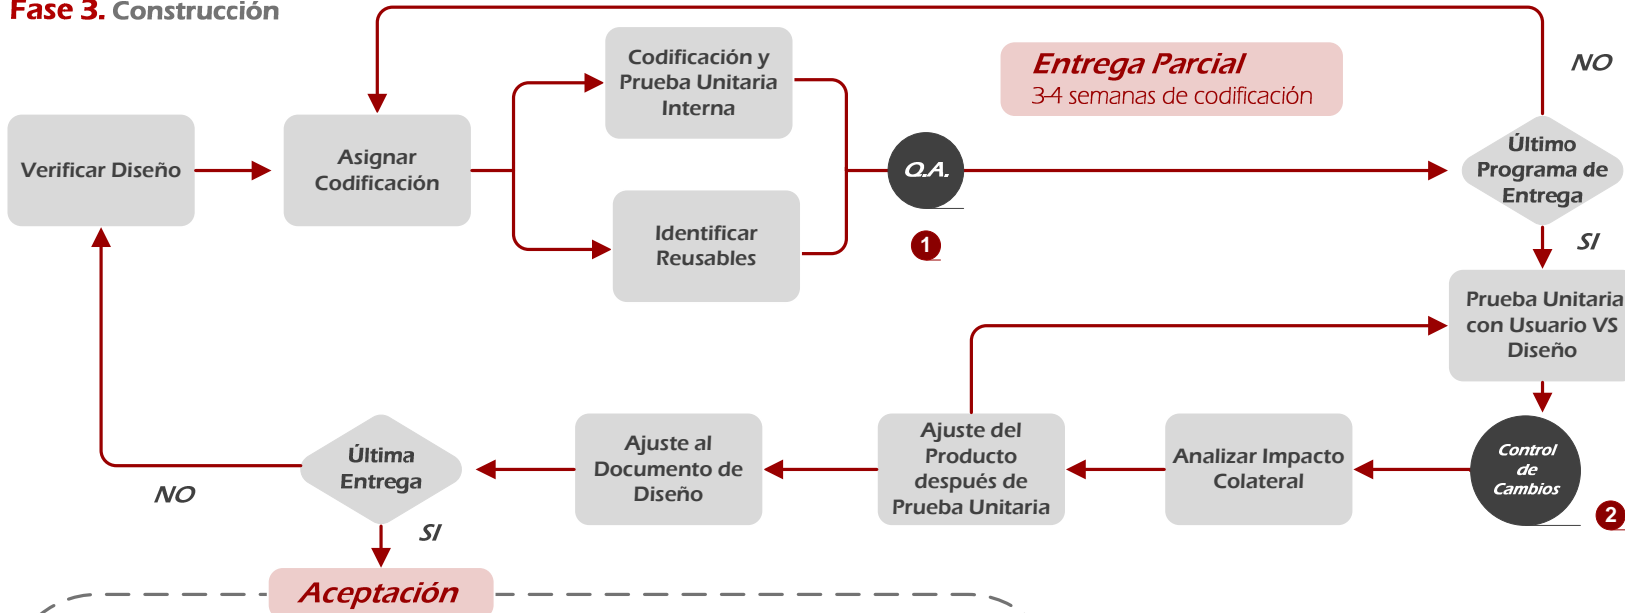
Fase 3. Construcción

Entrega Parcial
3-4 semanas de codificación

Verificar Diseño

Asignar Codificación

Codificación y Prueba Unitaria Interna

Identificar Reusables

Q.A.

1

NO

Último Programa de Entrega

SI

Prueba Unitaria con Usuario VS Diseño

Control de Cambios

2

Analizar Impacto Colateral

Ajuste del Producto después de Prueba Unitaria

Ajuste al Documento de Diseño

Última Entrega

NO

SI

Aceptación